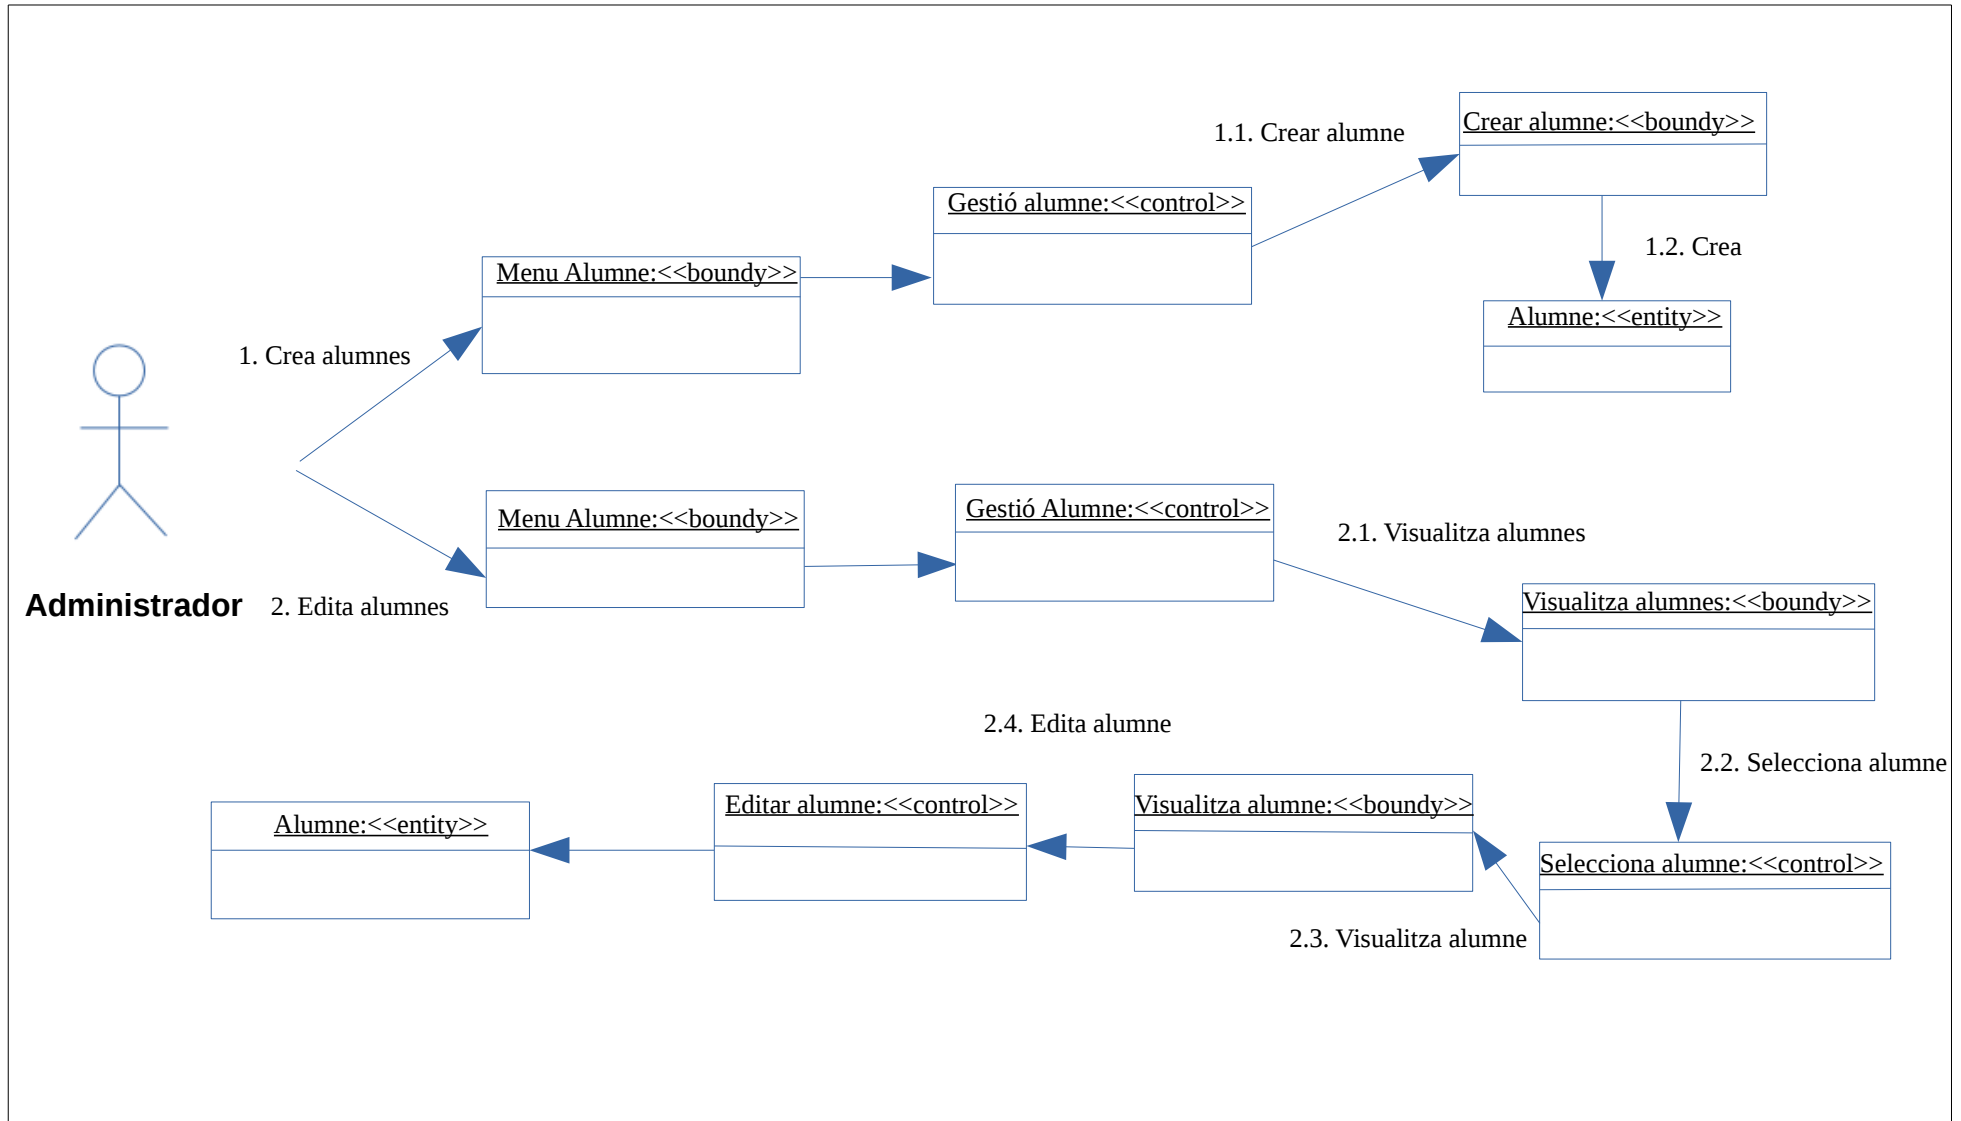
1.1. Crear alumne

Crear alumne:<<boundy>>

Gestió alumne:<<control>>

1.2. Crea

Menu Alumne:<<boundy>>

Alumne:<<entity>>

1. Crea alumnes

Menu Alumne:<<boundy>>

Gestió Alumne:<<control>>

2.1. Visualitza alumnes

Administrador

2. Edita alumnes

Visualitza alumnes:<<boundy>>

2.4. Edita alumne

2.2. Selecciona alumne

Alumne:<<entity>>

Editar alumne:<<control>>

Visualitza alumne:<<boundy>>

Selecciona alumne:<<control>>

2.3. Visualitza alumne